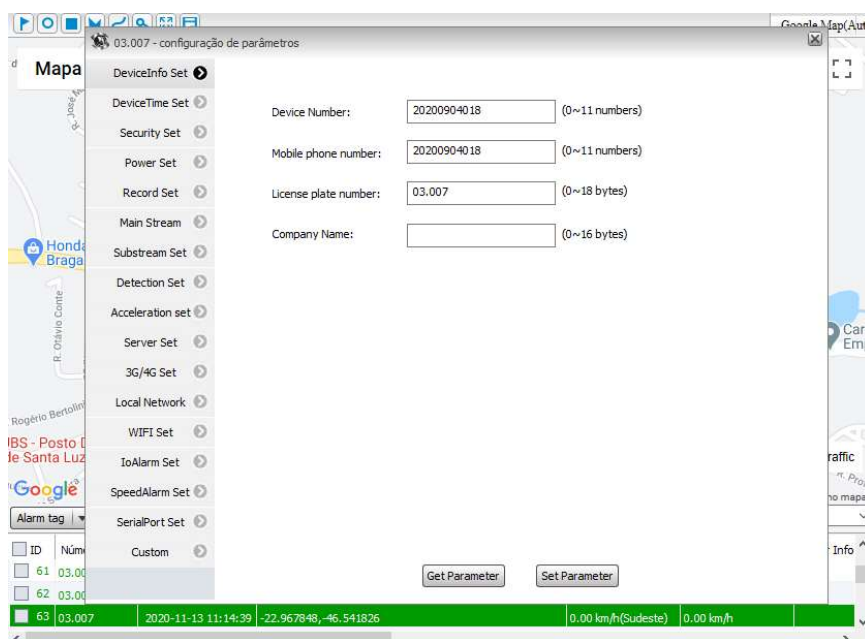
Google Map(Aut

03.007 - configuração de parâmetros

Mapa

DeviceInfo Set
DeviceTime Set
Security Set
Power Set
Record Set
Main Stream
Substream Set
Detection Set
Acceleration set
Server Set
3G/4G Set
Local Network
WIFI Set
IoAlarm Set
SpeedAlarm Set
SerialPort Set
Custom

Device Number: 20200904018 (0~11 numbers)

Mobile phone number: 20200904018 (0~11 numbers)

License plate number: 03.007 (0~18 bytes)

Company Name: (0~16 bytes)

Get Parameter

Set Parameter

R. José N

Honda Braga

R. Otávio Conte

Rogério Bertolin

BS - Posto D de Santa Luz

Google

Alarm tag

ID Núm

61 03.00

62 03.00

63 03.007 2020-11-13 11:14:39 -22.967848,-46.541826 0.00 km/h(Sudeste) 0.00 km/h

Car Emp

raffic

R. Pro

no mapa

Info